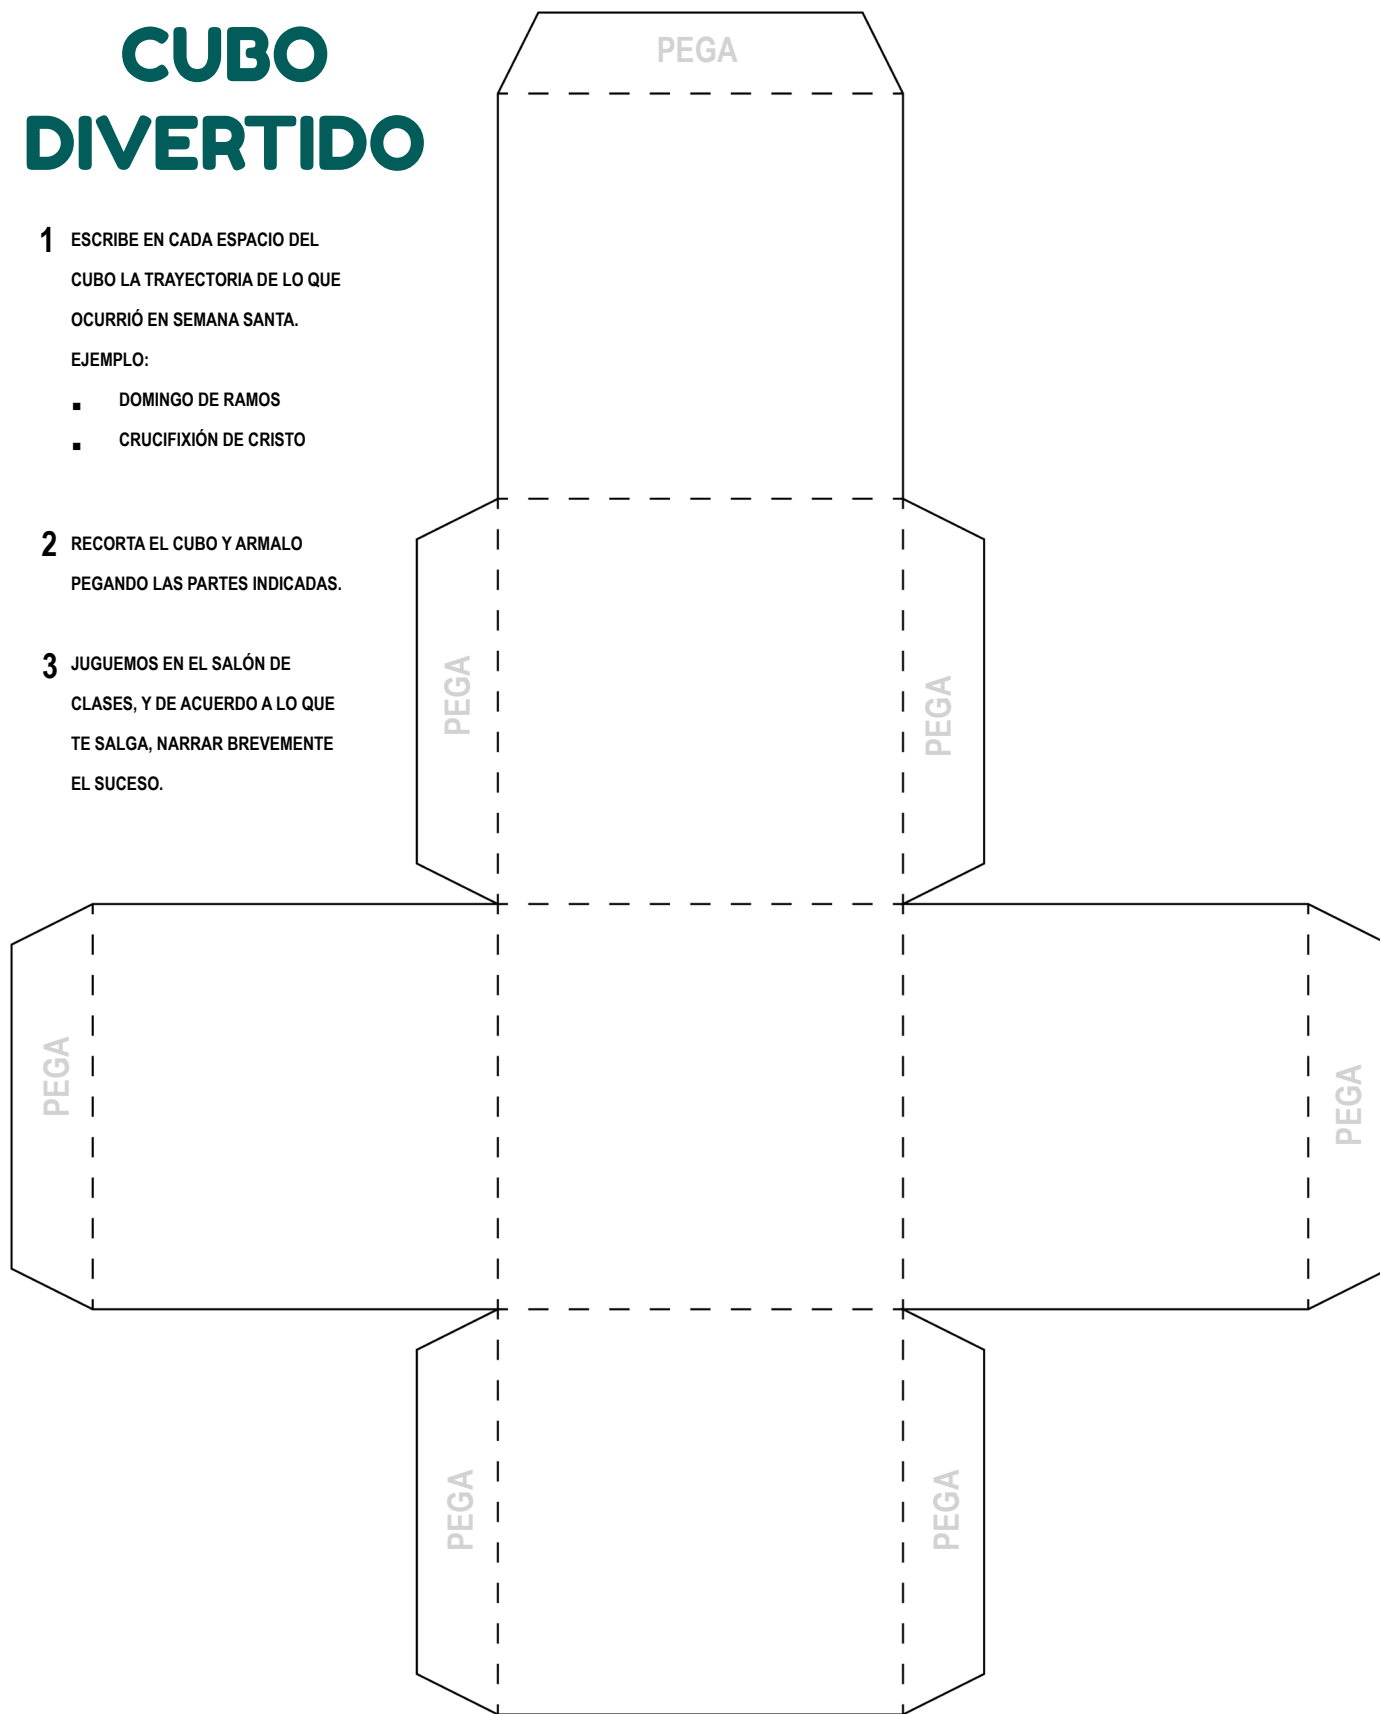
CUBO DIVERTIDO

1 ESCRIBE EN CADA ESPACIO DEL CUBO LA TRAYECTORIA DE LO QUE OCURRIÓ EN SEMANA SANTA.
EJEMPLO:
- DOMINGO DE RAMOS
- CRUCIFIXIÓN DE CRISTO

2 RECORTA EL CUBO Y ARMALO PEGANDO LAS PARTES INDICADAS.

3 JUGUEMOS EN EL SALÓN DE CLASES, Y DE ACUERDO A LO QUE TE SALGA, NARRAR BREVEMENTE EL SUCESO.

PEGA

PEGA

PEGA

PEGA

PEGA

PEGA

PEGA